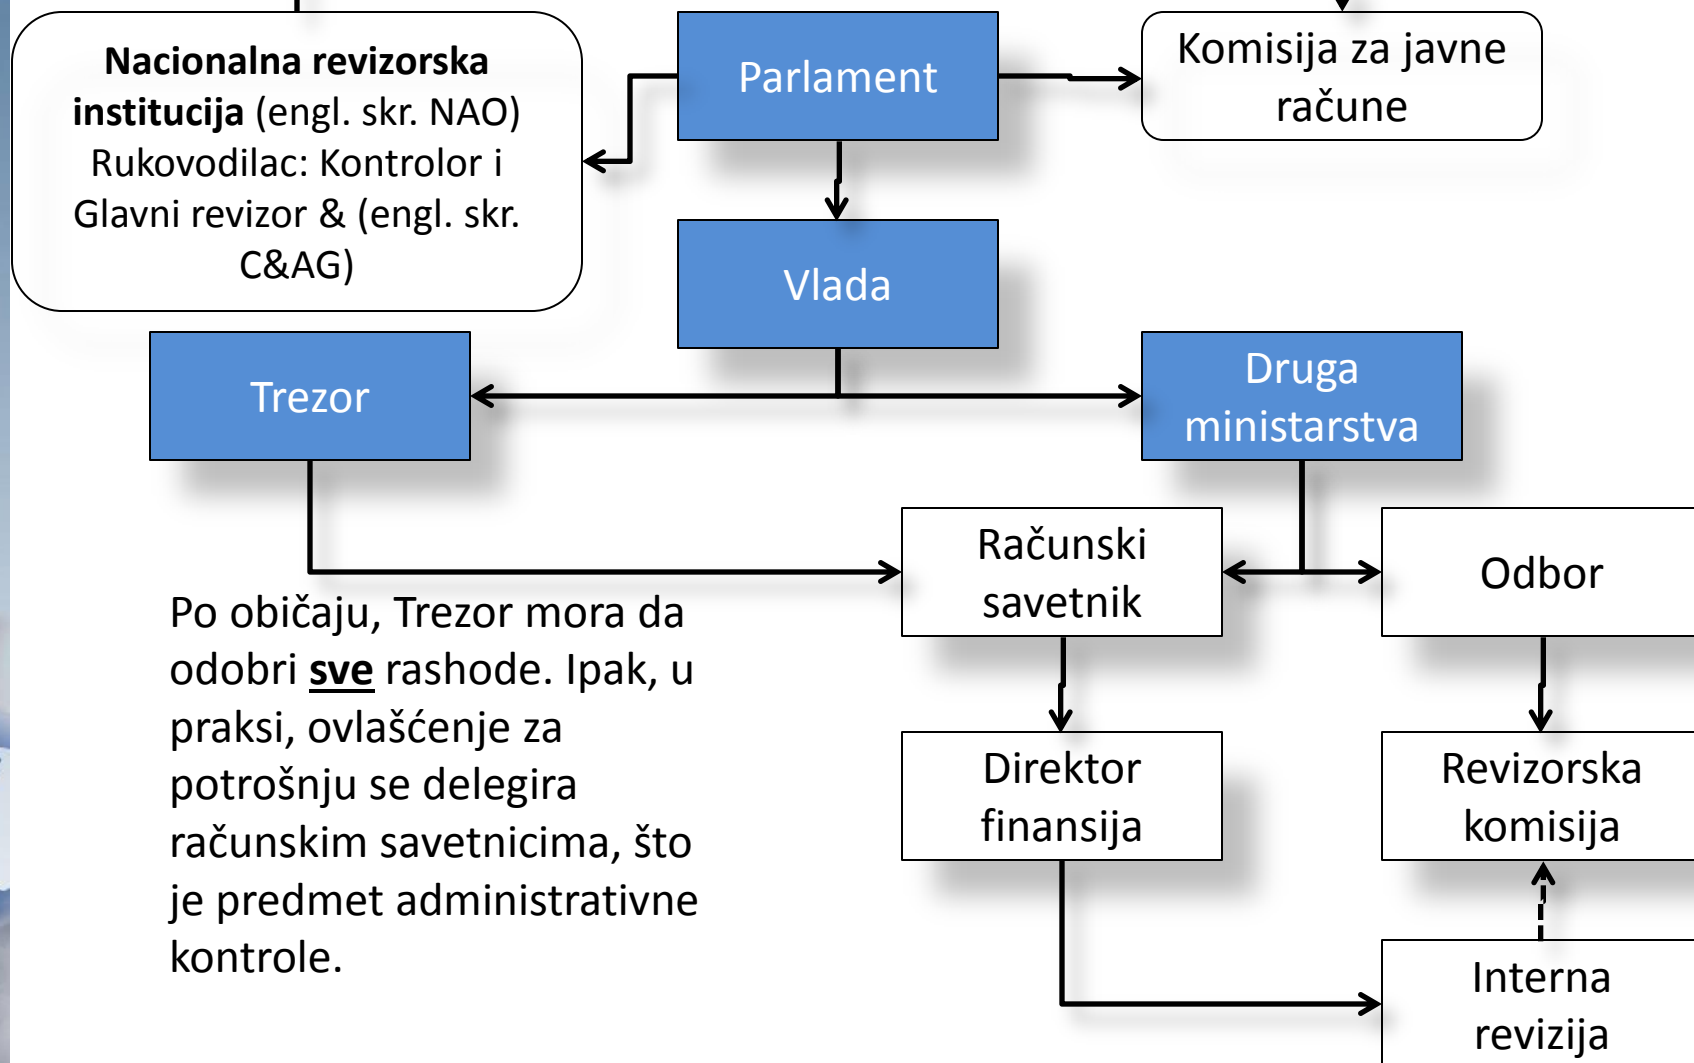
**Nacionalna revizorska institucija** (engl. skr. NAO) Rukovodilac: Kontrolor i Glavni revizor & (engl. skr. C&AG)

Parlament

Komisija za javne račune

Vlada

Trezor

Druga ministarstva

Računski savetnik

Odbor

Po običaju, Trezor mora da odobri **sve** rashode. Ipak, u praksi, ovlašćenje za potrošnju se delegira računskim savetnicima, što je predmet administrativne kontrole.

Direktor finansija

Revizorska komisija

Interna revizija